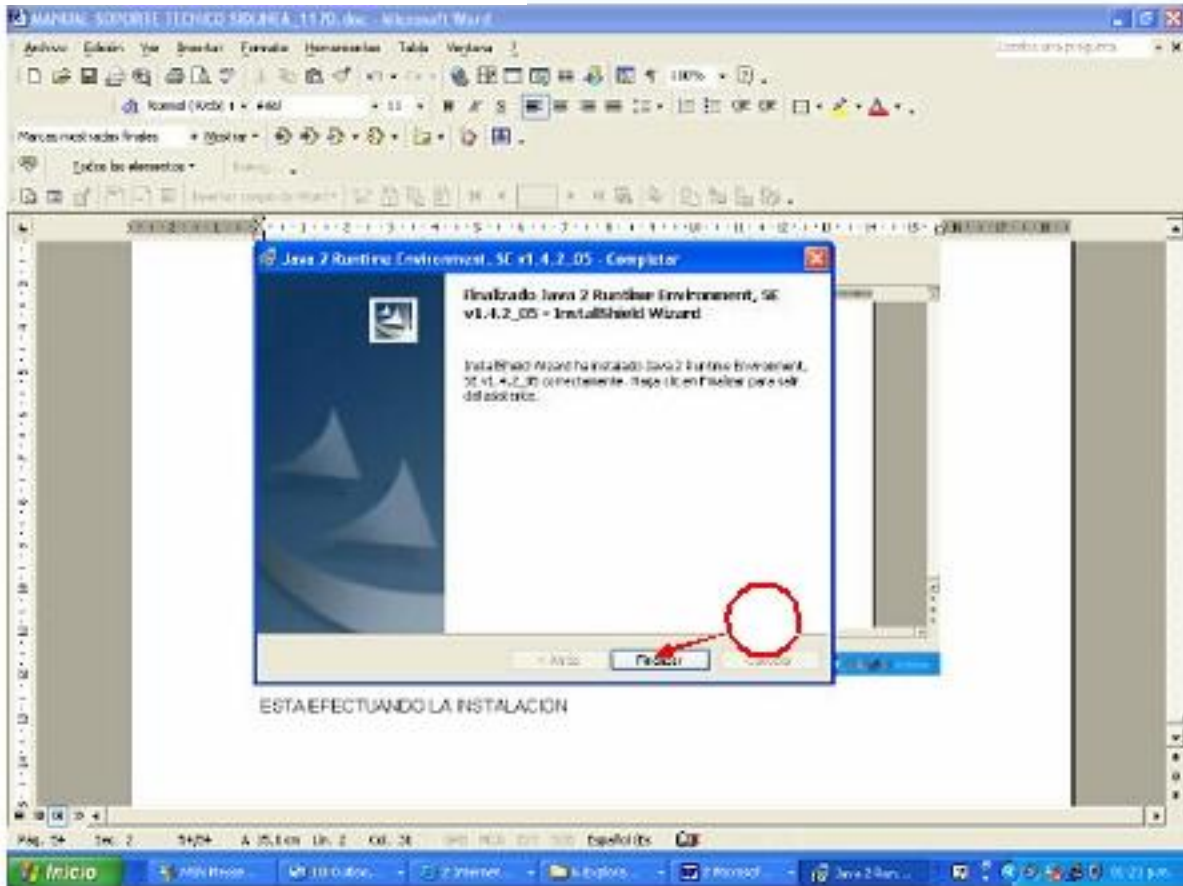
MANUAL SOPORTE TECNICO SIRUNEA_1170.doc - Microsoft Word

Archivo Edición Ver Insertar Formato Herramientas Tabla Ventana ?

Escriba una pregunta

Normal (Web) + Arial 11 N K S

Marcas mostradas finales Mostrar

Todos los elementos

Java 2 Runtime Environment, SE v1.4.2_05 - Completar

Finalizado Java 2 Runtime Environment, SE v1.4.2_05 - InstallShield Wizard

InstallShield Wizard ha instalado Java 2 Runtime Environment, SE v1.4.2_05 correctamente. Haga clic en Finalizar para salir del asistente.

< Atrás Finalizar Cancelar

ESTA EFECTUANDO LA INSTALACION

Pág. 54 Sec. 2 54/84 A 35,1 cm Lín. 2 Col. 31 GRB MCA EXT SOB Español (Es

Inicio MSN Messe... 10 Outloo... 2 Internet... 4 Explora... 2 Microsof... Java 2 Run...